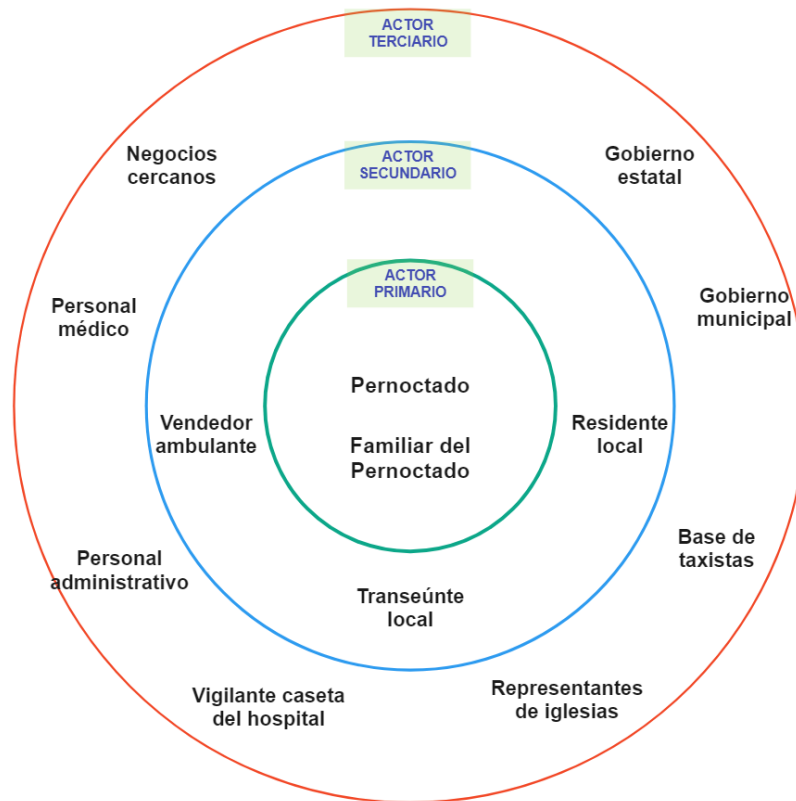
ACTOR TERCIARIO

Negocios cercanos

Gobierno estatal

ACTOR SECUNDARIO

ACTOR PRIMARIO

Personal médico

Gobierno municipal

Pernoctado

Vendedor ambulante

Familiar del Pernoctado

Residente local

Personal administrativo

Base de taxistas

Transeúnte local

Vigilante caseta del hospital

Representantes de iglesias